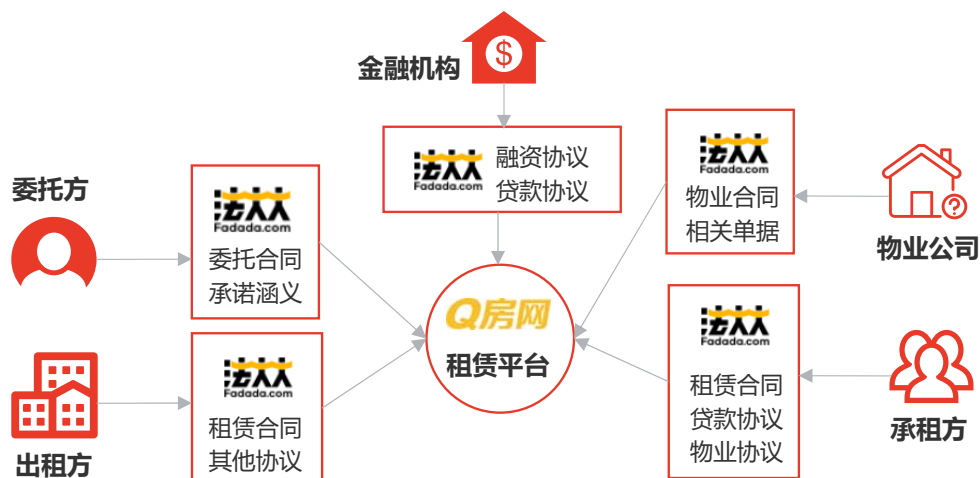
金融机构

法大大
Fadada.com
融资协议
贷款协议

法大大
Fadada.com
物业合同
相关单据

物业公司

委托方

法大大
Fadada.com
委托合同
承诺函义

Q房网
租赁平台

法大大
Fadada.com
租赁合同
贷款协议
物业协议

承租方

法大大
Fadada.com
租赁合同
其他协议

出租方